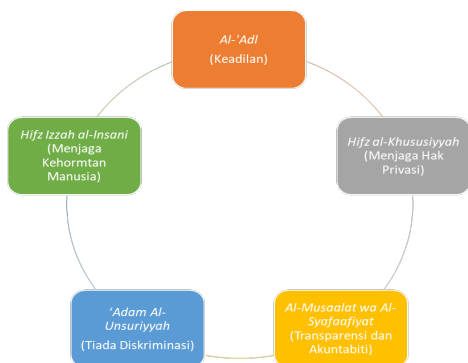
Al-'Adl
(Keadilan)

Hifz al-Khususiyyah
(Menjaga Hak Privasi)

Al-Musaalat wa Al-Syafaafiyat
(Transparensi dan Akuntabiti)

'Adam Al-Unsuriyyah
(Tiada Diskriminasi)

Hifz Izzah al-Insani
(Menjaga Kehormtan Manusia)